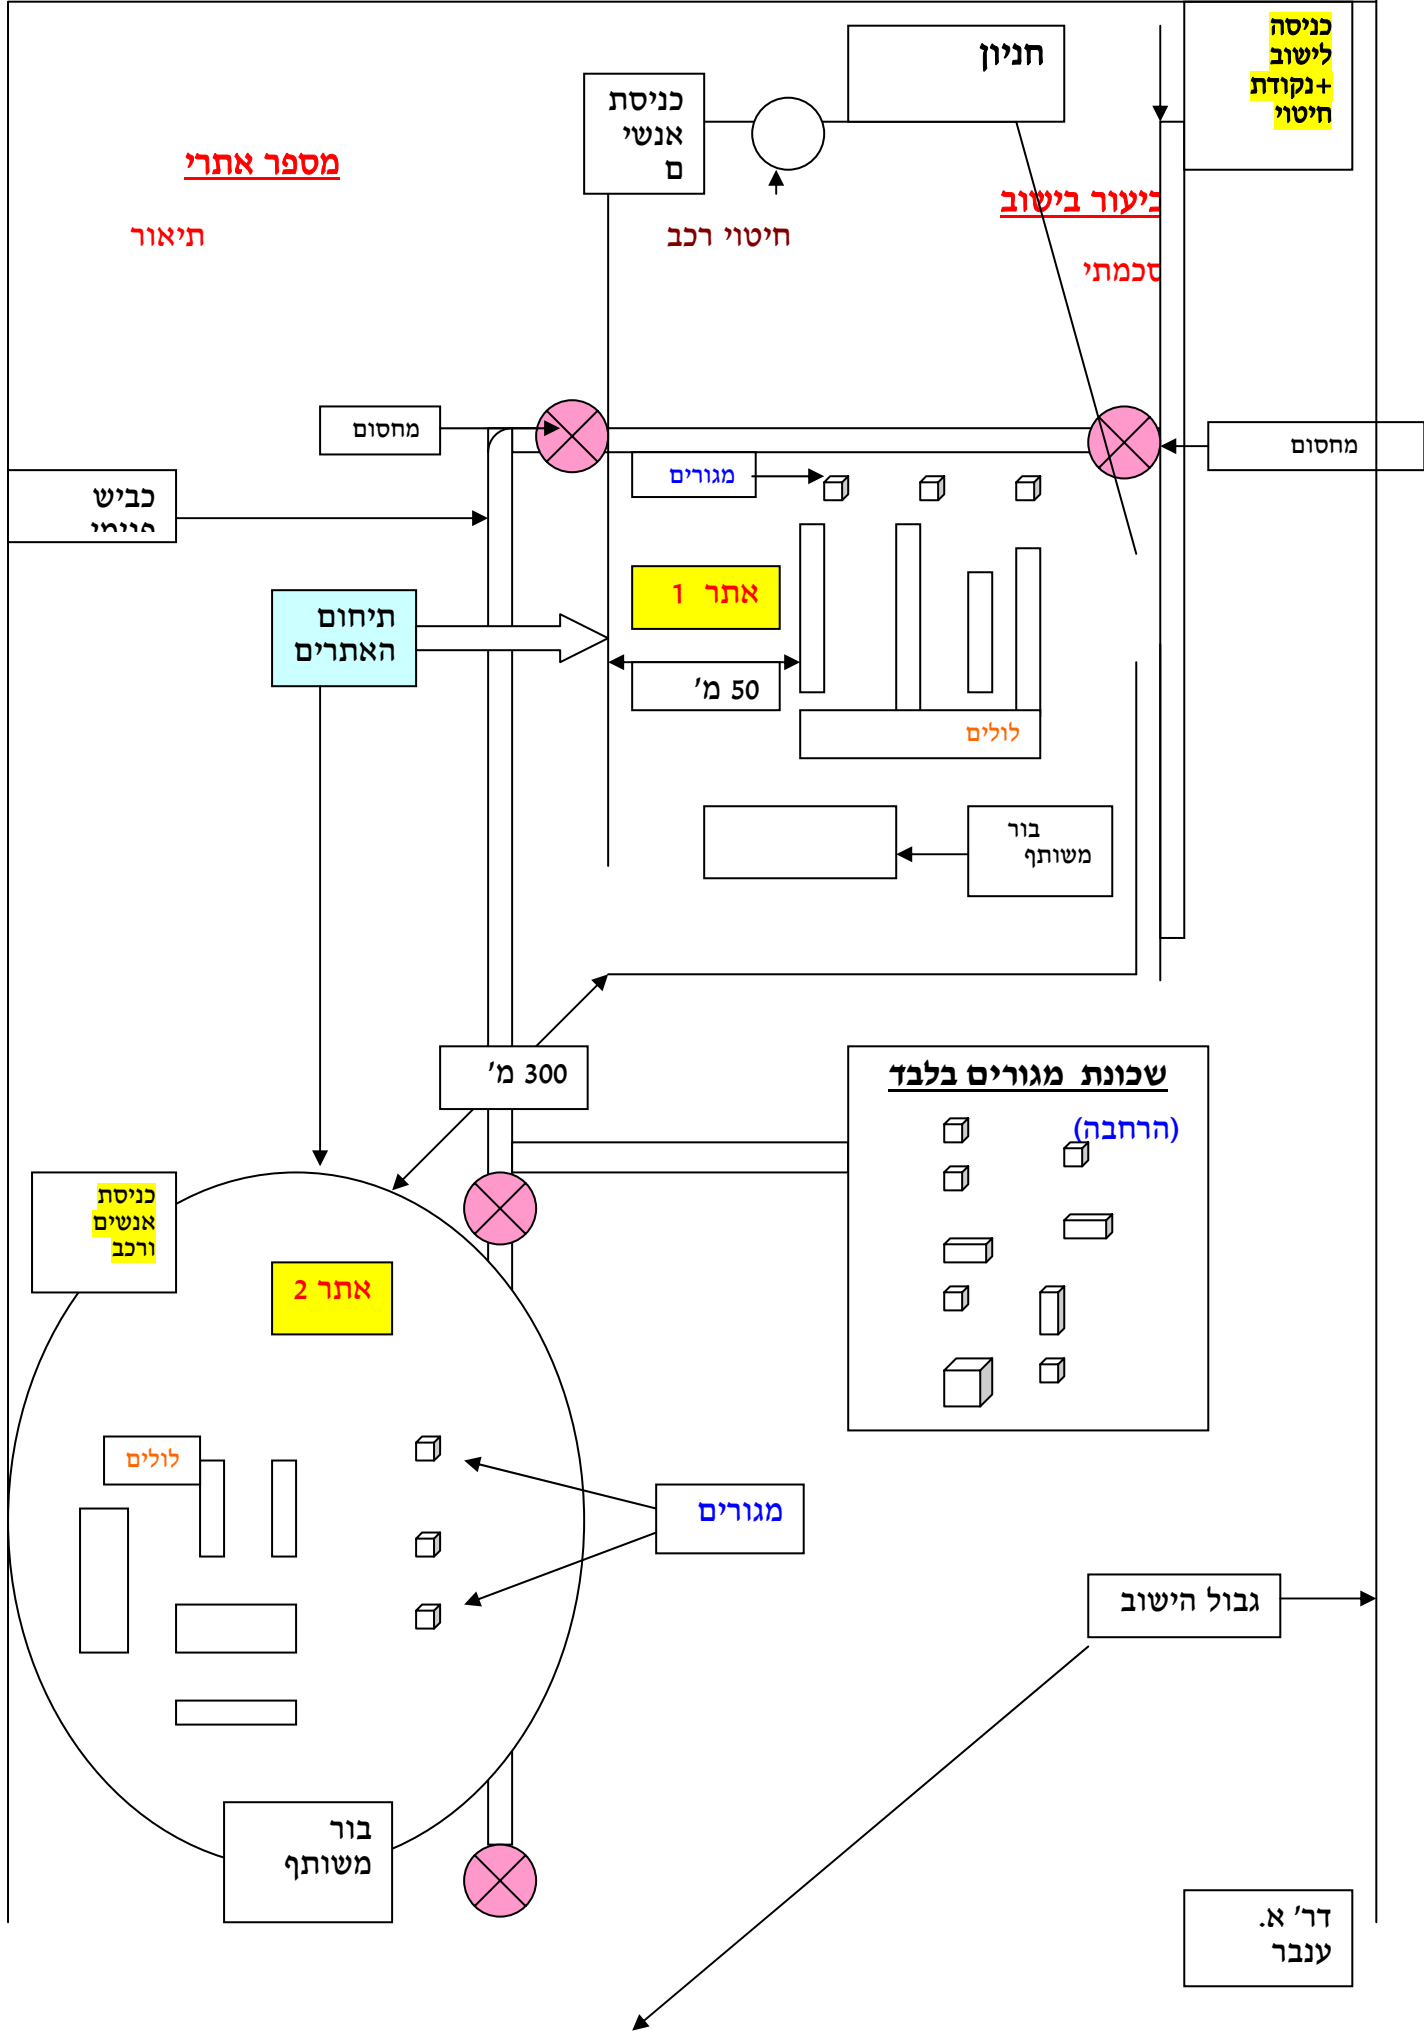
כניסה לישוב+נקודת חיטוי

חניון

כניסת אנשים

מספר אתרי

תיאור

חיטוי רכב

ביעור בישוב

סכמתי

מחסום

מחסום

כביש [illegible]

מגורים

אתר 1

תיחום האתרים

50 מ'

לולים

בור משותף

300 מ'

שכונת מגורים בלבד

(הרחבה)

כניסת אנשים ורכב

אתר 2

לולים

מגורים

גבול הישוב

בור משותף

דר' א. ענבר